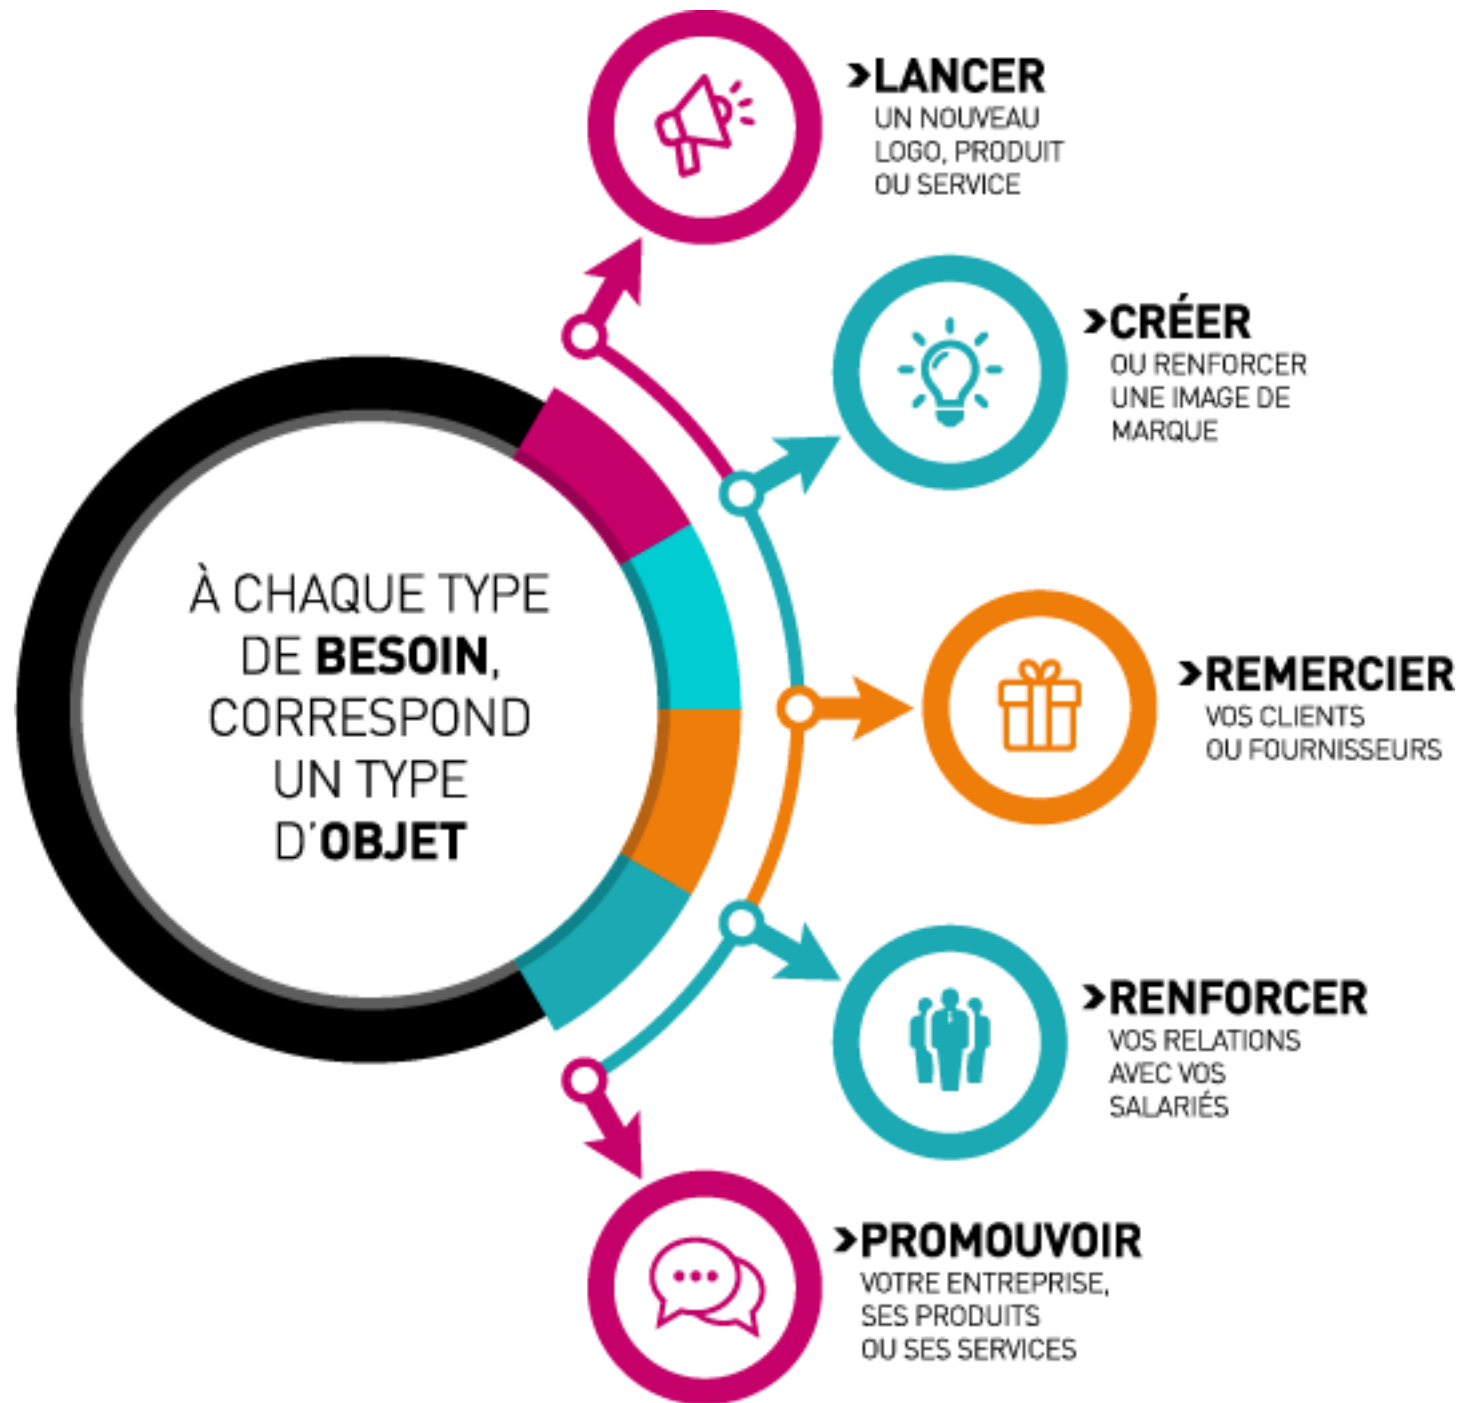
À CHAQUE TYPE DE BESOIN, CORRESPOND UN TYPE D'OBJET

>LANCER
UN NOUVEAU LOGO, PRODUIT OU SERVICE

>CRÉER
OU RENFORCER UNE IMAGE DE MARQUE

>REMERCIER
VOS CLIENTS OU FOURNISSEURS

>RENFORCER
VOS RELATIONS AVEC VOS SALARIÉS

>PROMOUVOIR
VOTRE ENTREPRISE, SES PRODUITS OU SES SERVICES